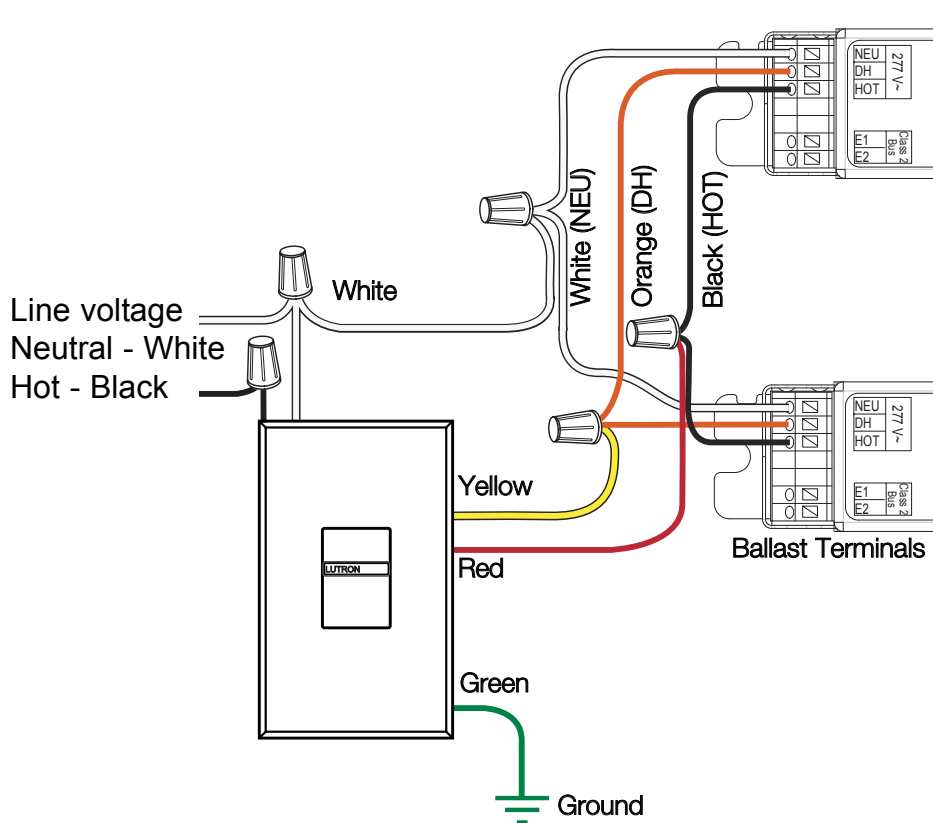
NEU
DH
HOT
277 V~
E1
E2
Class 2 Bus

White (NEU)
Orange (DH)
Black (HOT)

White

Line voltage
Neutral - White
Hot - Black

NEU
DH
HOT
277 V~
E1
E2
Class 2 Bus

Ballast Terminals

Yellow
LUTRON
Red

Green
Ground